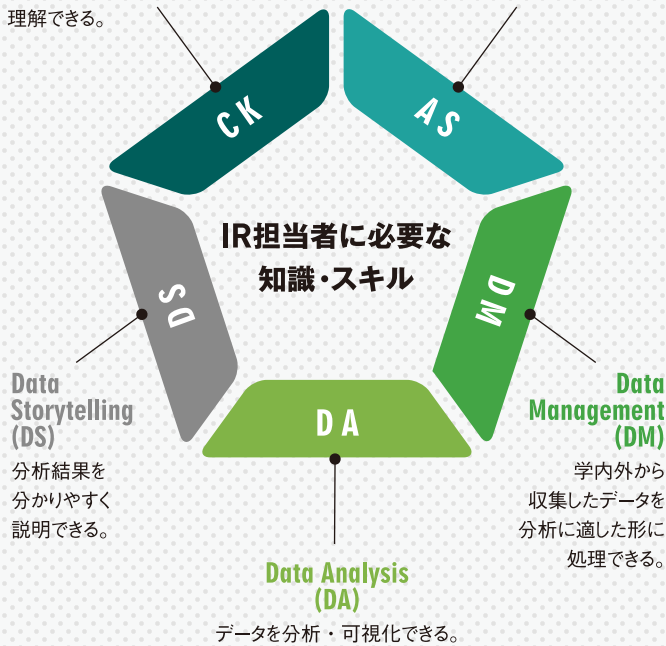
理解できる。

CK

AS

IR担当者に必要な知識・スキル

DM

SD

DA

Data Storytelling (DS)

分析結果を分かりやすく説明できる。

Data Management (DM)

学内外から収集したデータを分析に適した形に処理できる。

Data Analysis (DA)

データを分析・可視化できる。